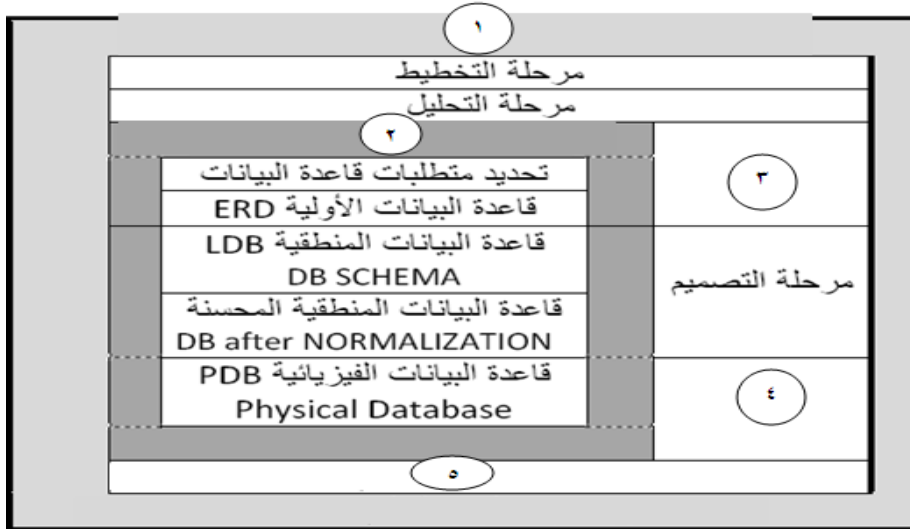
١

مرحلة التخطيط

مرحلة التحليل

٢

تحديد متطلبات قاعدة البيانات

قاعدة البيانات الأولية ERD

٣

قاعدة البيانات المنطقية LDB
DB SCHEMA

قاعدة البيانات المنطقية المحسنة
DB after NORMALIZATION

مرحلة التصميم

قاعدة البيانات الفيزيائية PDB
Physical Database

٤

٥